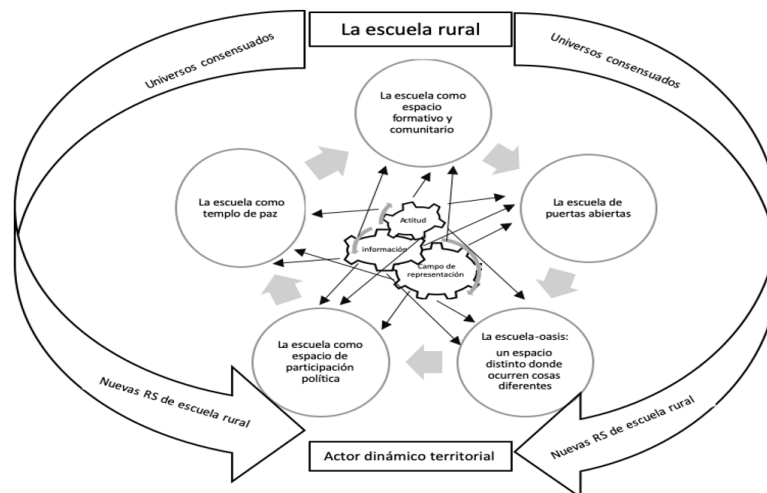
La escuela rural

Universos consensuados

Universos consensuados

La escuela como espacio formativo y comunitario

La escuela como templo de paz

La escuela de puertas abiertas

Actitud

Información

Campo de representación

La escuela como espacio de participación política

La escuela-oasis: un espacio distinto donde ocurren cosas diferentes

Nuevas RS de escuela rural

Nuevas RS de escuela rural

Actor dinámico territorial